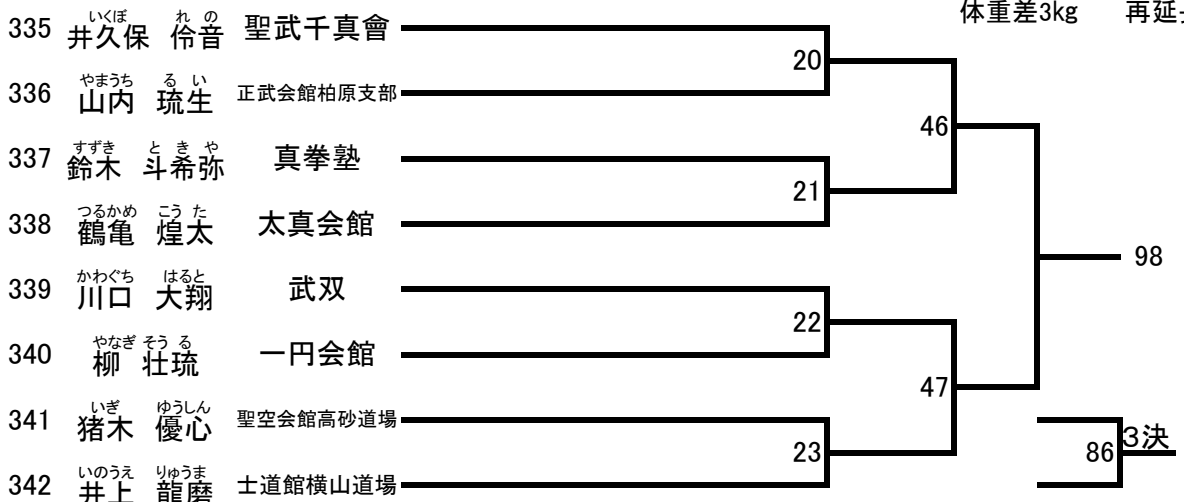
体重差3kg　再延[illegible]

335 いくぼ れの 井久保 伶音 聖武千真會

336 やまうち るい 山内 琉生 正武会館柏原支部

337 すずき ときや 鈴木 斗希弥 真拳塾

338 つるかめ こうた 鶴亀 煌太 太真会館

339 かわぐち はると 川口 大翔 武双

340 やなぎ そうる 柳 壮琉 一円会館

341 いぎ ゆうしん 猪木 優心 聖空会館高砂道場

342 いのうえ りゅうま 井上 龍磨 士道館横山道場

20

21

22

23

46

47

98

86

3決